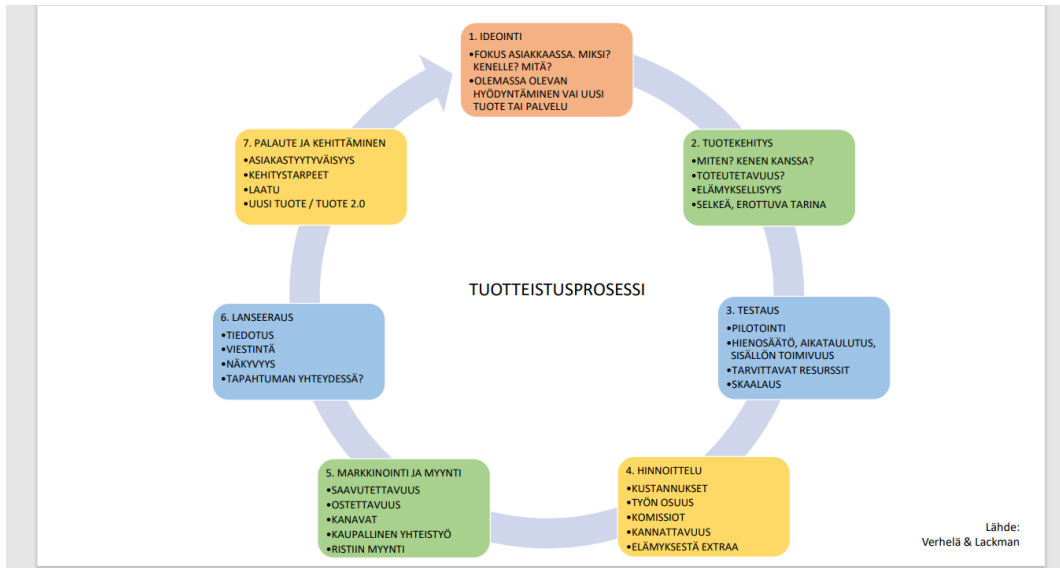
1. IDEOINTI
•FOKUS ASIAKKAASSA. MIKSI? KENELLE? MITÄ?
•OLEMASSA OLEVAN HYÖDYNTÄMINEN VAI UUSI TUOTE TAI PALVELU

2. TUOTEKEHITYS
•MITEN? KENEN KANSSA?
•TOTEUTETAVUUS?
•ELÄMYKSELLISYYS
•SELKEÄ, EROTTUVA TARINA

3. TESTAUS
•PILOTOINTI
•HIENOSÄÄTÖ, AIKATAULUTUS, SISÄLLÖN TOIMIVUUS
•TARVITTAVAT RESURSSIT
•SKAALAUS

4. HINNOITTELU
•KUSTANNUKSET
•TYÖN OSUUS
•KOMISSIOT
•KANNATTAVUUS
•ELÄMYKSESTÄ EXTRAA

5. MARKKINOINTI JA MYYNTI
•SAAVUTETTAVUUS
•OSTETTAVUUS
•KANAVAT
•KAUPALLINEN YHTEISTYÖ
•RISTIIN MYYNTI

6. LANSEERAUS
•TIEDOTUS
•VIESTINTÄ
•NÄKYVYYS
•TAPAHTUMAN YHTEYDESSÄ?

7. PALAUTE JA KEHITTÄMINEN
•ASIAKASTYYTYVÄISYYS
•KEHITYSTARPEET
•LAATU
•UUSI TUOTE / TUOTE 2.0

TUOTTEISTUSPROSESSI

Lähde:
Verhelä & Lackman